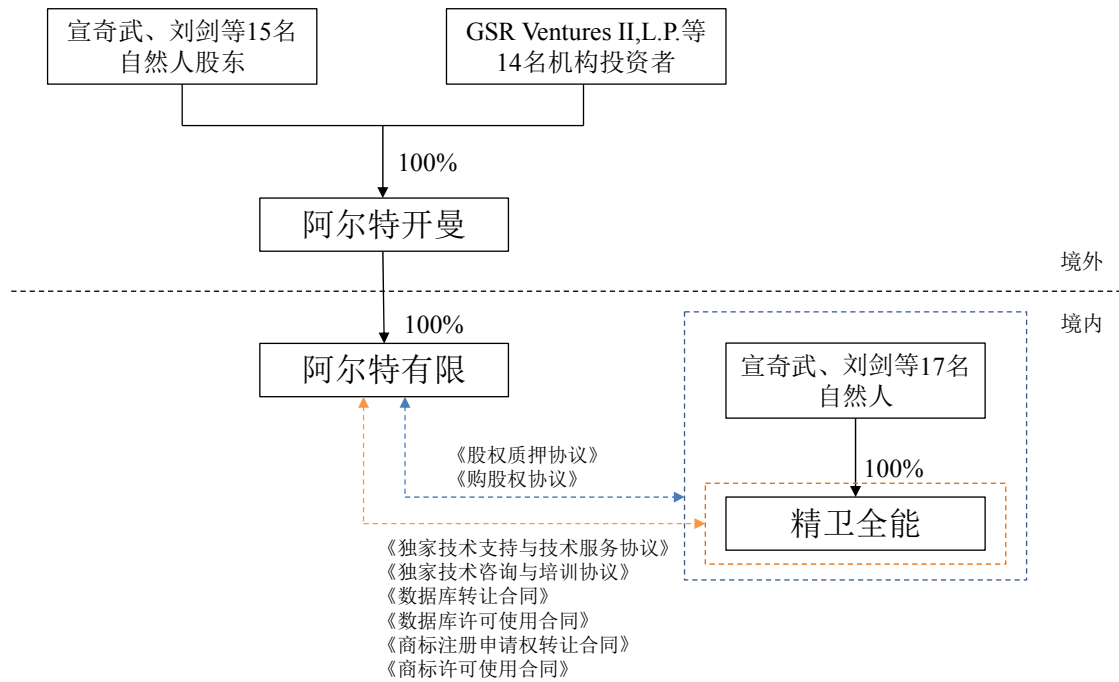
宣奇武、刘剑等15名自然人股东

GSR Ventures II,L.P.等14名机构投资者

100%

阿尔特开曼

境外

境内

100%

阿尔特有限

宣奇武、刘剑等17名自然人

《股权质押协议》
《购股权协议》

100%

精卫全能

《独家技术支持与技术服务协议》
《独家技术咨询与培训协议》
《数据库转让合同》
《数据库许可使用合同》
《商标注册申请权转让合同》
《商标许可使用合同》